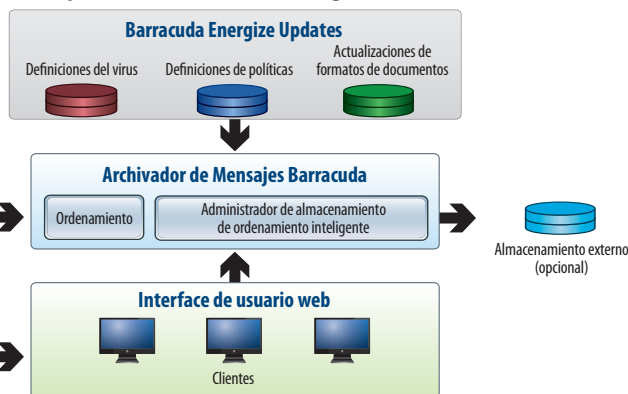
Barracuda Energize Updates

Definiciones del virus

Definiciones de políticas

Actualizaciones de formatos de documentos

Archivador de Mensajes Barracuda

Ordenamiento

Administrador de almacenamiento de ordenamiento inteligente

Almacenamiento externo (opcional)

Interface de usuario web

Clientes